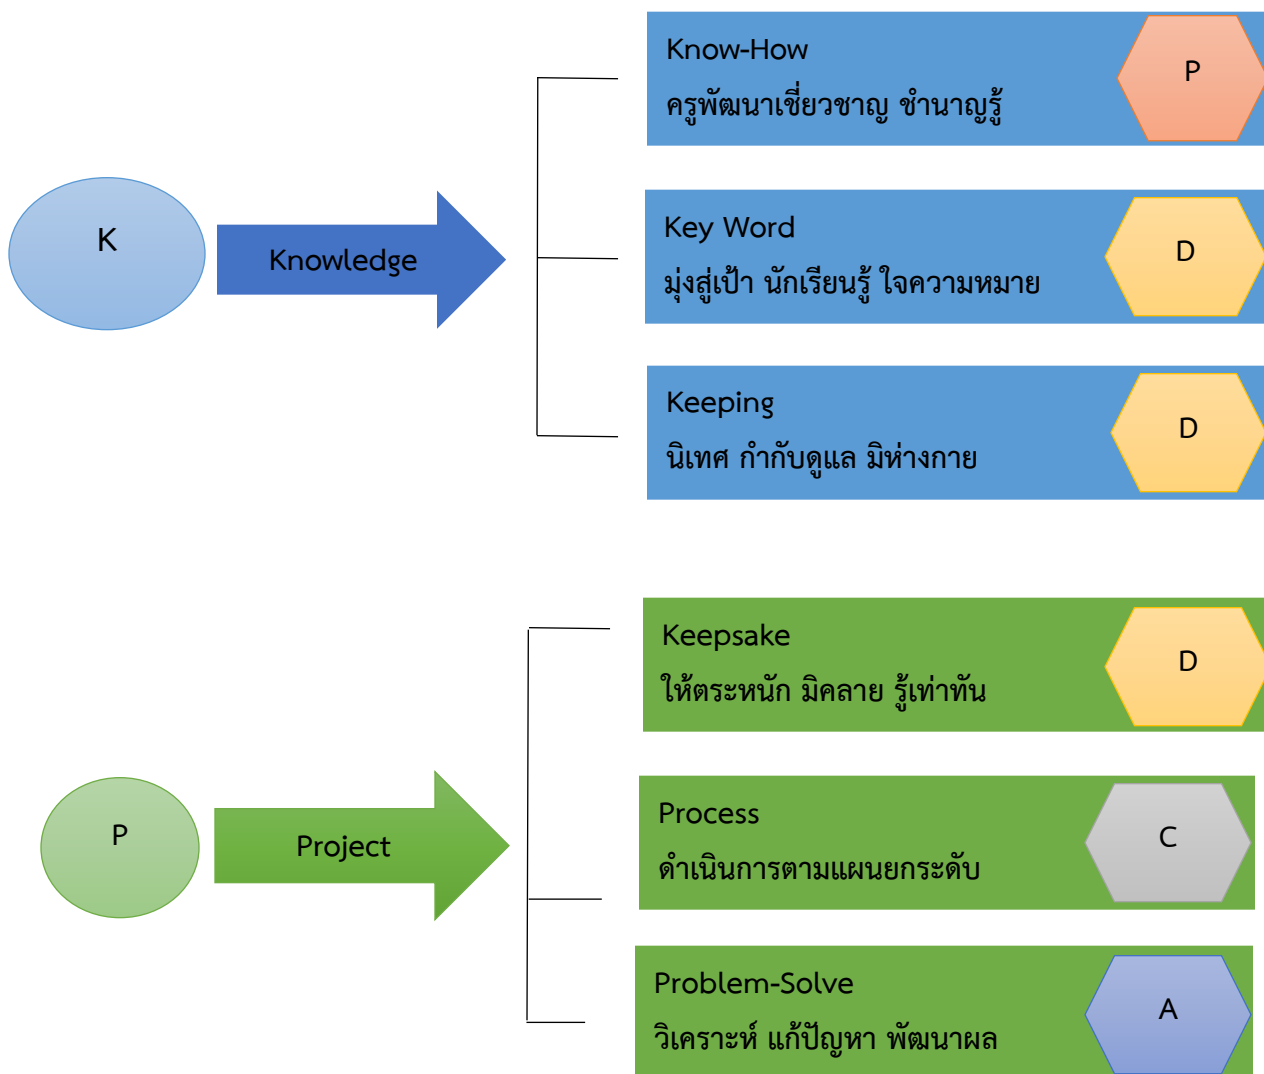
K

Knowledge

Know-How
ครูพัฒนาเชี่ยวชาญ ชำนาญรู้

P

Key Word
มุ่งสู่เป้า นักเรียนรู้ ใจความหมาย

D

Keeping
นิเทศ กำกับดูแล มิห่างกาย

D

P

Project

Keepsake
ให้ตระหนัก มิคลาย รู้เท่าทัน

D

Process
ดำเนินการตามแผนยกระดับ

C

Problem-Solve
วิเคราะห์ แก้ปัญหา พัฒนาผล

A